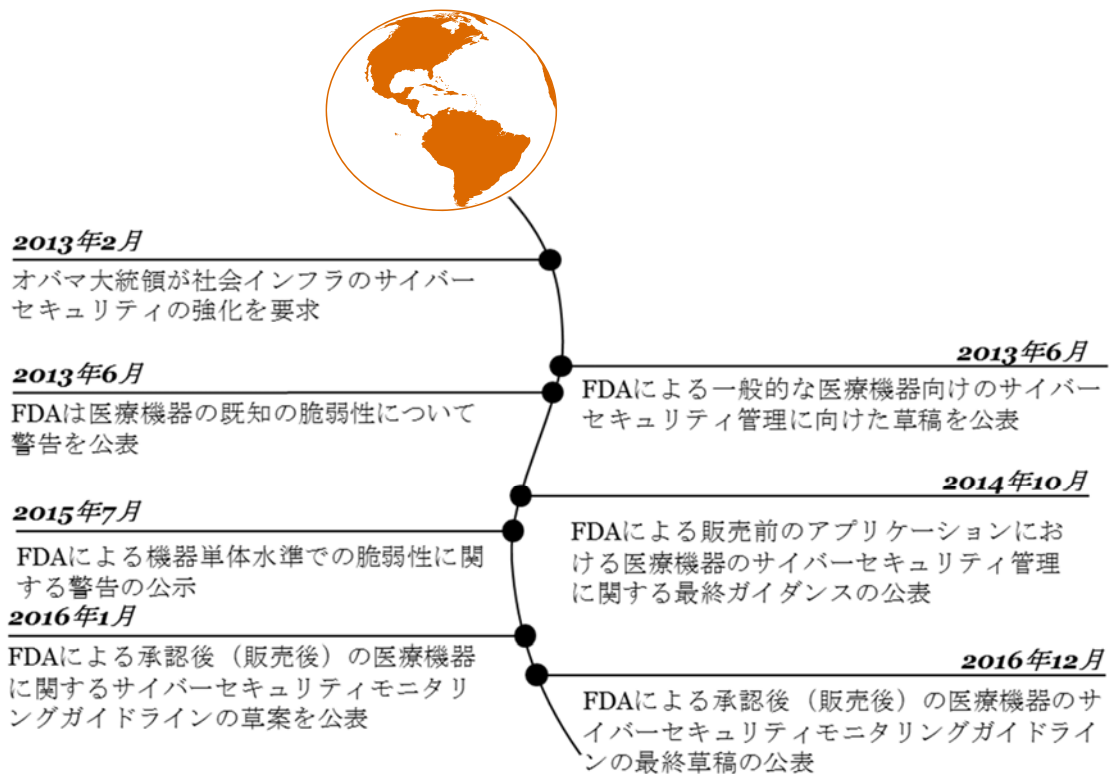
2013年2月
オバマ大統領が社会インフラのサイバーセキュリティの強化を要求

2013年6月
FDAによる一般的な医療機器向けのサイバーセキュリティ管理に向けた草稿を公表

2013年6月
FDAは医療機器の既知の脆弱性について警告を公表

2014年10月
FDAによる販売前のアプリケーションにおける医療機器のサイバーセキュリティ管理に関する最終ガイダンスの公表

2015年7月
FDAによる機器単体水準での脆弱性に関する警告の公示

2016年1月
FDAによる承認後（販売後）の医療機器に関するサイバーセキュリティモニタリングガイドラインの草案を公表

2016年12月
FDAによる承認後（販売後）の医療機器のサイバーセキュリティモニタリングガイドラインの最終草稿の公表